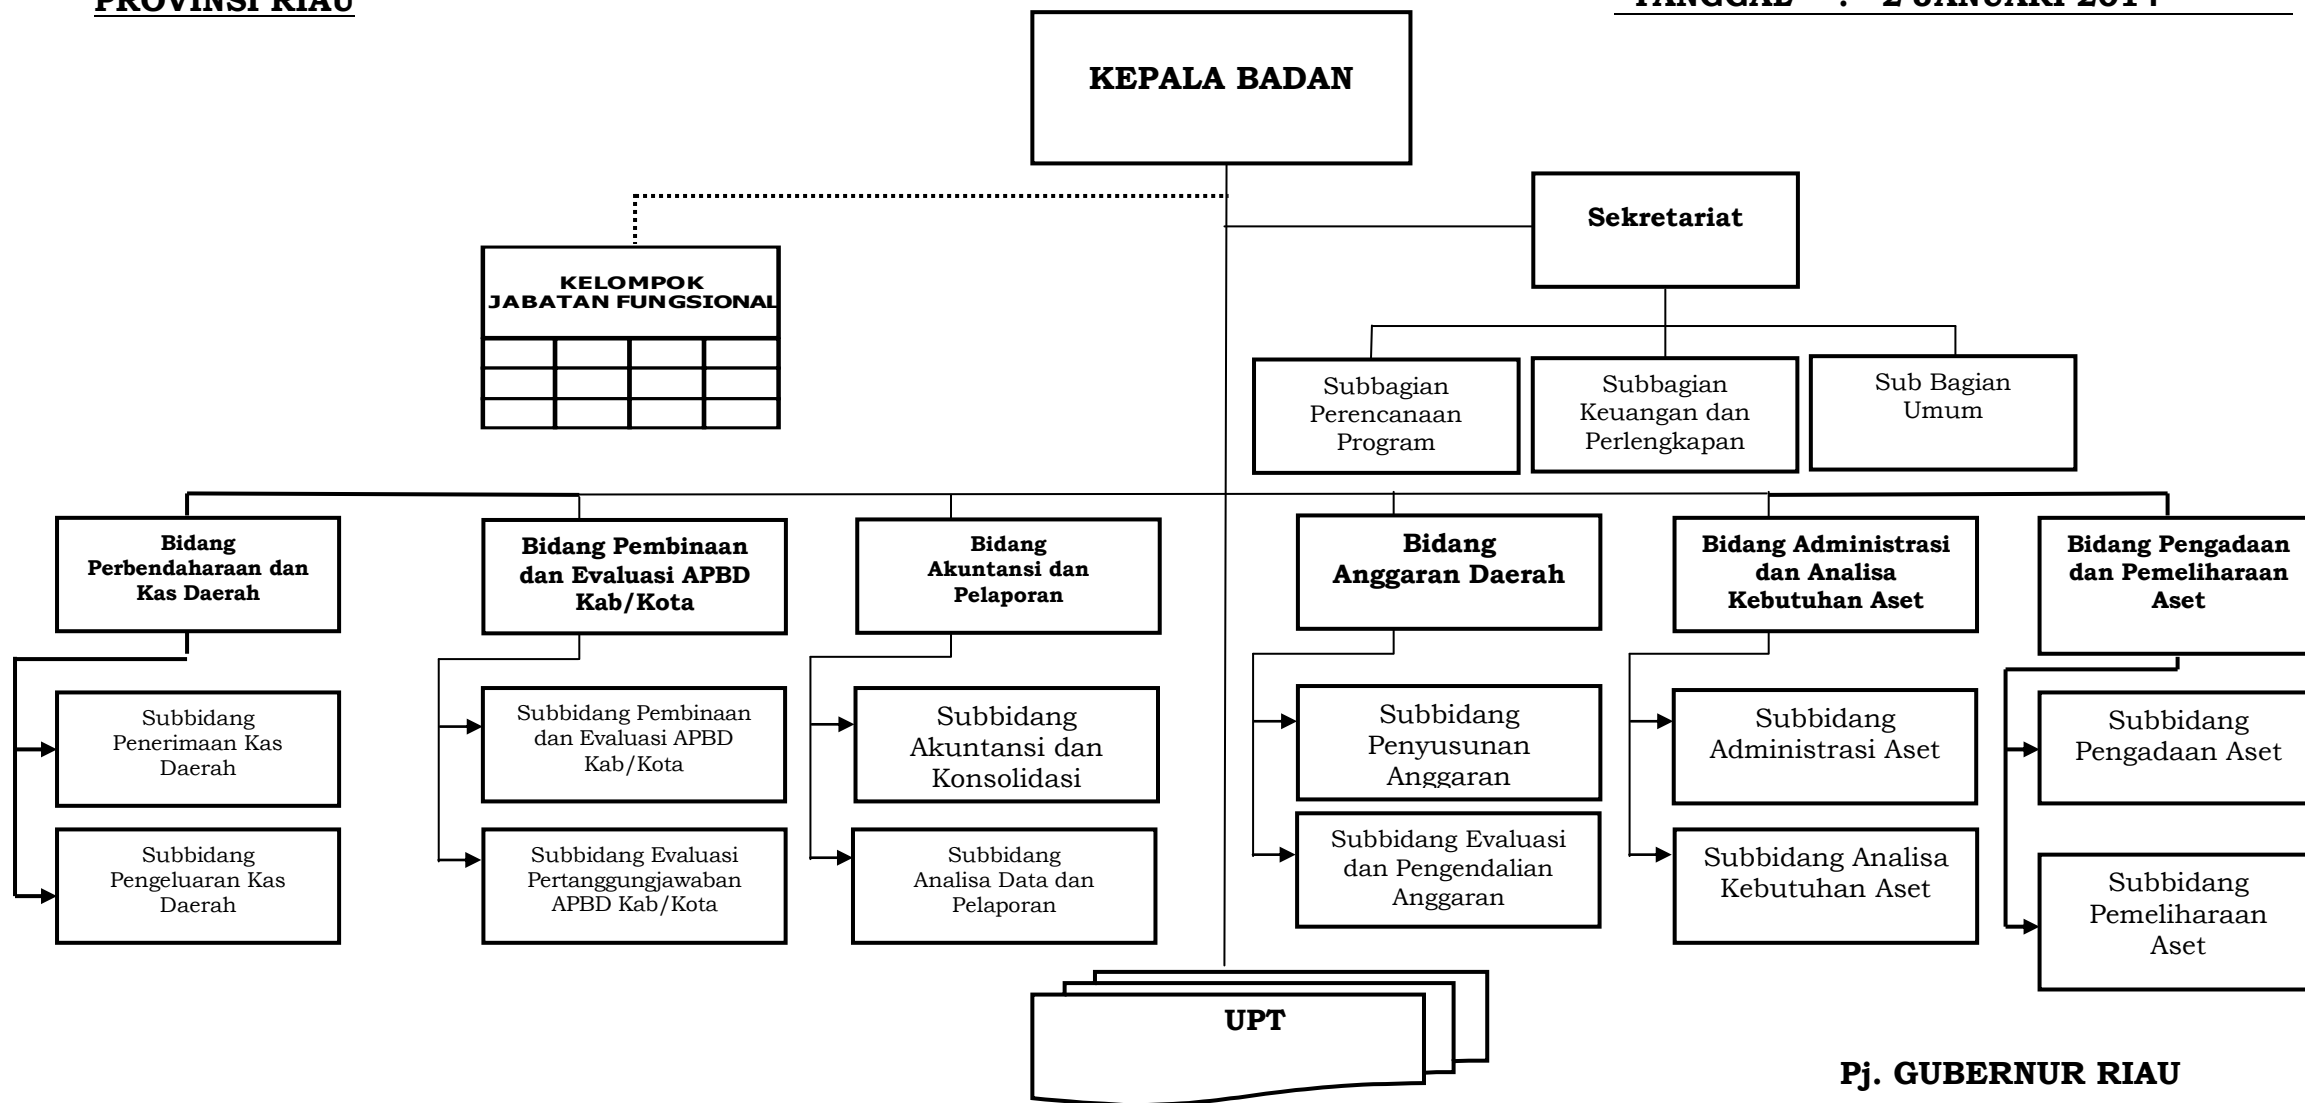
PROVINSI RIAU

TANGGAL : 2 JANUARI 2014

KEPALA BADAN

Sekretariat

KELOMPOK JABATAN FUNGSIONAL

Subbagian Perencanaan Program

Subbagian Keuangan dan Perlengkapan

Sub Bagian Umum

Bidang Perbendaharaan dan Kas Daerah

Subbidang Penerimaan Kas Daerah

Subbidang Pengeluaran Kas Daerah

Bidang Pembinaan dan Evaluasi APBD Kab/Kota

Subbidang Pembinaan dan Evaluasi APBD Kab/Kota

Subbidang Evaluasi Pertanggungjawaban APBD Kab/Kota

Bidang Akuntansi dan Pelaporan

Subbidang Akuntansi dan Konsolidasi

Subbidang Analisa Data dan Pelaporan

Bidang Anggaran Daerah

Subbidang Penyusunan Anggaran

Subbidang Evaluasi dan Pengendalian Anggaran

Bidang Administrasi dan Analisa Kebutuhan Aset

Subbidang Administrasi Aset

Subbidang Analisa Kebutuhan Aset

Bidang Pengadaan dan Pemeliharaan Aset

Subbidang Pengadaan Aset

Subbidang Pemeliharaan Aset

UPT

Pj. GUBERNUR RIAU